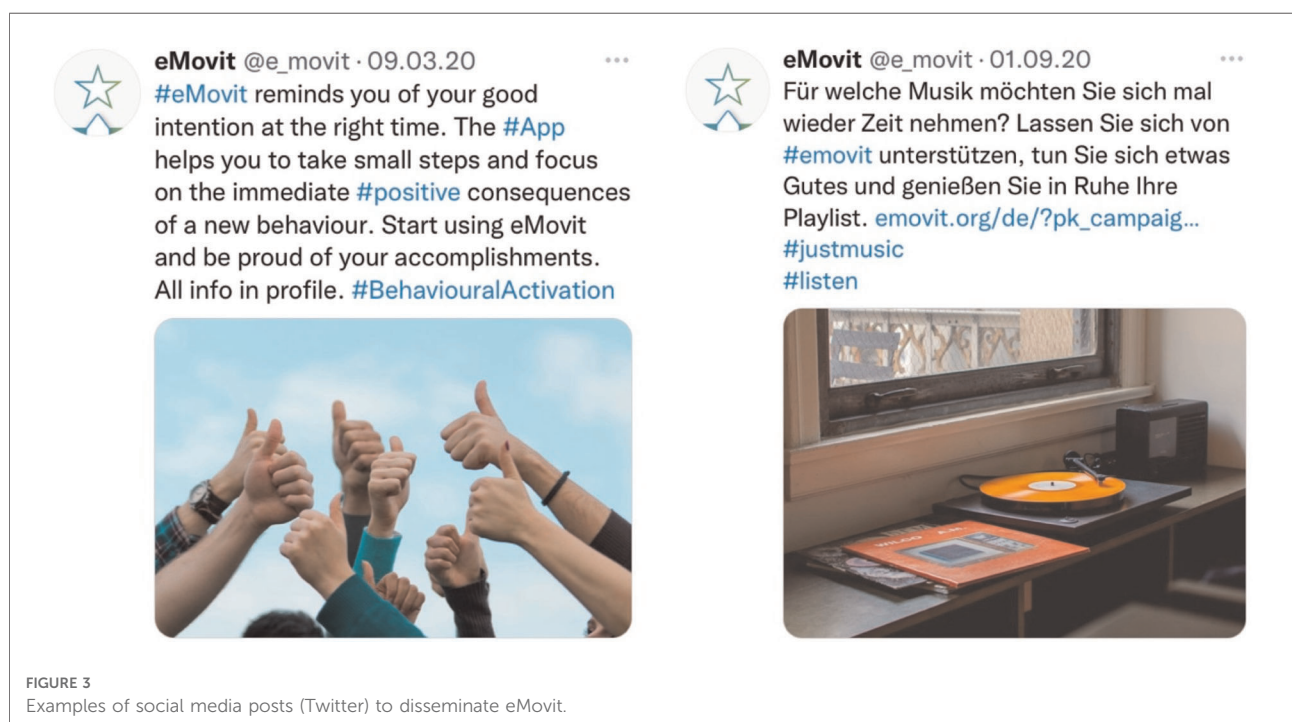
eMovit @e_movit · 09.03.20 ···
#eMovit reminds you of your good intention at the right time. The #App helps you to take small steps and focus on the immediate #positive consequences of a new behaviour. Start using eMovit and be proud of your accomplishments. All info in profile. #BehaviouralActivation

eMovit @e_movit · 01.09.20 ···
Für welche Musik möchten Sie sich mal wieder Zeit nehmen? Lassen Sie sich von #emovit unterstützen, tun Sie sich etwas Gutes und genießen Sie in Ruhe Ihre Playlist. emovit.org/de/?pk_campaig...
#justmusic
#listen

FIGURE 3
Examples of social media posts (Twitter) to disseminate eMovit.